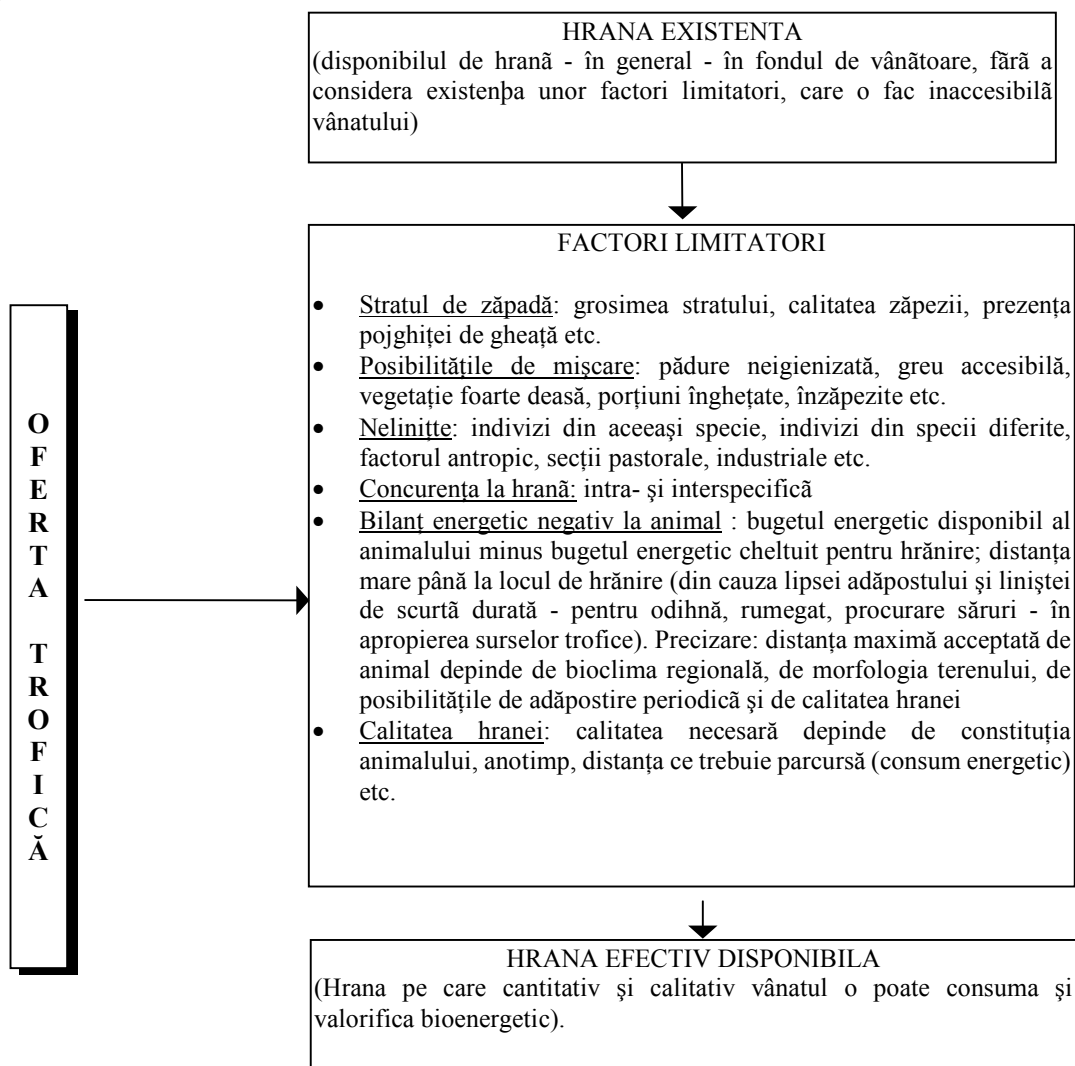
HRANA EXISTENTA
(disponibilul de hranã - în general - în fondul de vânãtoare, fãrã a considera existenþa unor factori limitatori, care o fac inaccesibilã vânatului)

FACTORI LIMITATORI

- Stratul de zăpadă: grosimea stratului, calitatea zăpezii, prezenţa pojghiţei de gheaţă etc.
- Posibilităţile de mişcare: pădure neigienizată, greu accesibilă, vegetaţie foarte deasă, porţiuni îngheţate, înzăpezite etc.
- Neliniţte: indivizi din aceeaşi specie, indivizi din specii diferite, factorul antropic, secţii pastorale, industriale etc.
- Concurenţa la hrană: intra- şi interspecifică
- Bilanţ energetic negativ la animal : bugetul energetic disponibil al animalului minus bugetul energetic cheltuit pentru hrănire; distanţa mare până la locul de hrănire (din cauza lipsei adăpostului şi liniştei de scurtã duratã - pentru odihnă, rumegat, procurare săruri - în apropierea surselor trofice). Precizare: distanţa maximă acceptată de animal depinde de bioclima regională, de morfologia terenului, de posibilităţile de adăpostire periodicã şi de calitatea hranei
- Calitatea hranei: calitatea necesară depinde de constituţia animalului, anotimp, distanţa ce trebuie parcursă (consum energetic) etc.

O F E R T A T R O F I C Ă

HRANA EFECTIV DISPONIBILA
(Hrana pe care cantitativ şi calitativ vânatul o poate consuma şi valorifica bioenergetic).